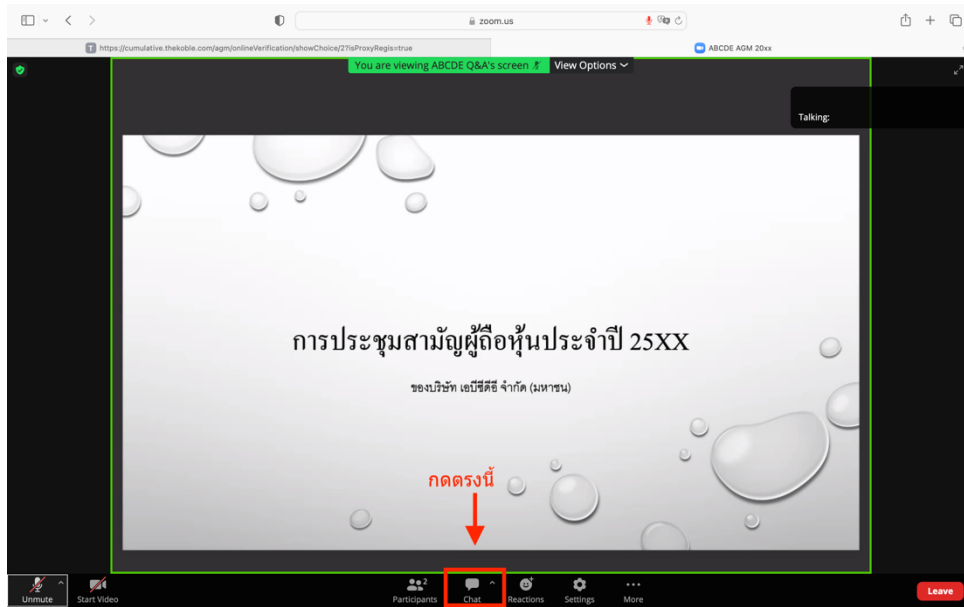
zoom.us

https://cumulative.thekoble.com/agm/onlineVerification/showChoice/2?isProxyRegis=true

ABCDE AGM 20xx

You are viewing ABCDE Q&A's screen

View Options

Talking:

การประชุมสามัญผู้ถือหุ้นประจำปี 25XX

ของบริษัท เอบีซีดีอี จำกัด (มหาชน)

กดตรงนี้

Unmute

Start Video

Participants 2

Chat

Reactions

Settings

More

Leave